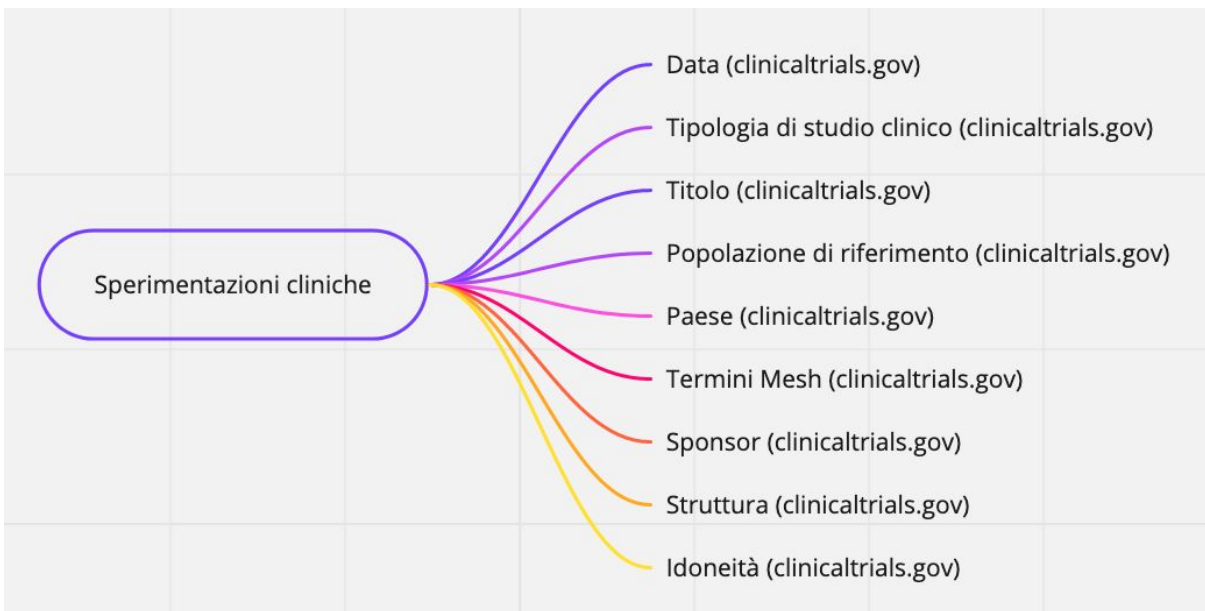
Sperimentazioni cliniche

Data (clinicaltrials.gov)

Tipologia di studio clinico (clinicaltrials.gov)

Titolo (clinicaltrials.gov)

Popolazione di riferimento (clinicaltrials.gov)

Paese (clinicaltrials.gov)

Termini Mesh (clinicaltrials.gov)

Sponsor (clinicaltrials.gov)

Struttura (clinicaltrials.gov)

Idoneità (clinicaltrials.gov)